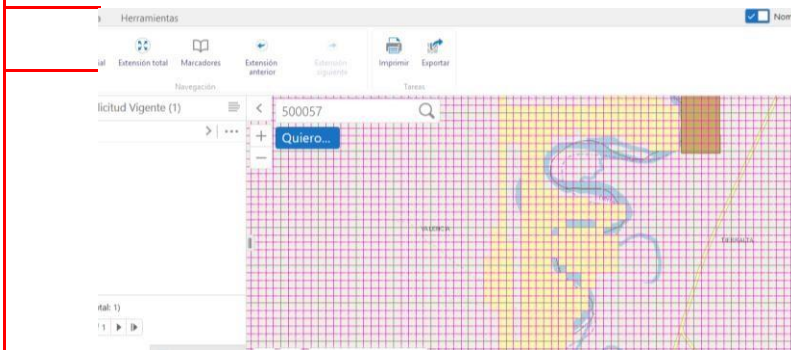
a Herramientas

Nom

ial Extensión total Marcadores Extensión anterior Extensión siguiente

Navegación

Imprimir Exportar

Tareas

licitud Vigente (1)

500057

Quiero...

VALENCIA

TIERRALTA

otal: 1)

1